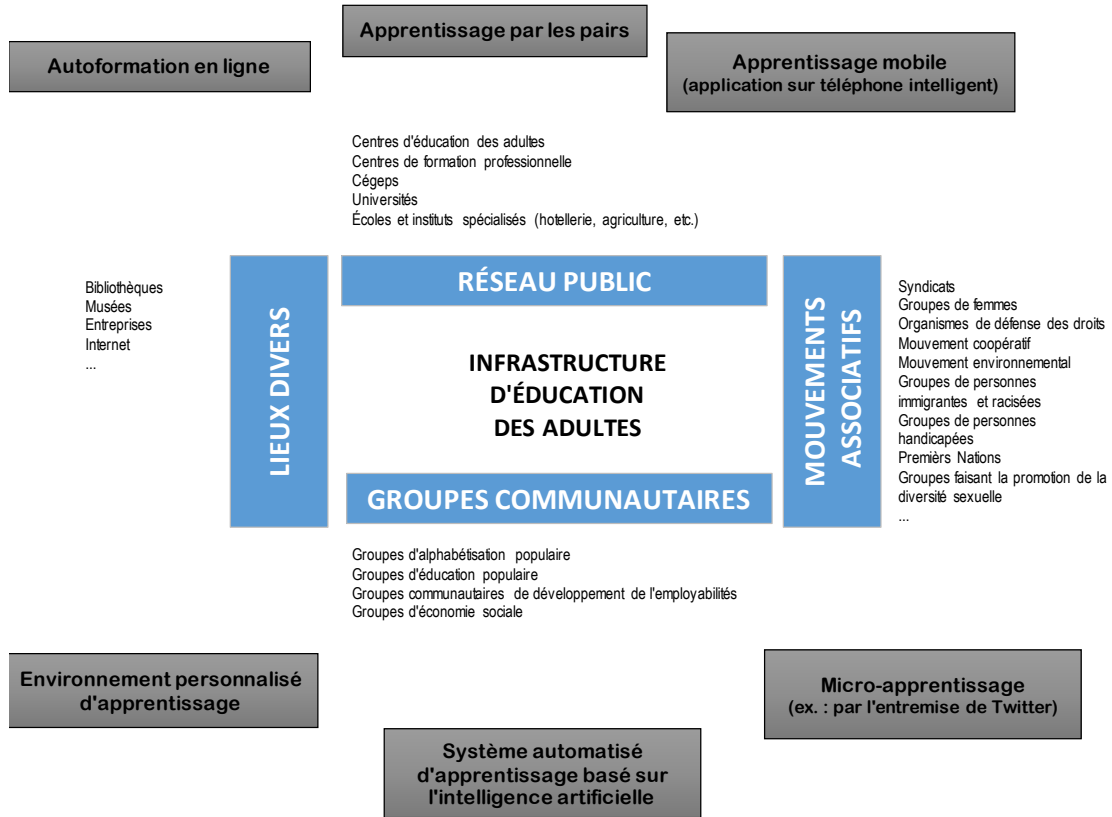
Apprentissage par les pairs

Autoformation en ligne

Apprentissage mobile
(application sur téléphone intelligent)

Centres d'éducation des adultes
Centres de formation professionnelle
Cégeps
Universités
Écoles et instituts spécialisés (hotellerie, agriculture, etc.)

Bibliothèques
Musées
Entreprises
Internet
...

LIEUX DIVERS

RÉSEAU PUBLIC

INFRASTRUCTURE D'ÉDUCATION DES ADULTES

GROUPES COMMUNAUTAIRES

MOUVEMENTS ASSOCIATIFS

Syndicats
Groupes de femmes
Organismes de défense des droits
Mouvement coopératif
Mouvement environnemental
Groupes de personnes immigrantes et racisées
Groupes de personnes handicapées
Premièrs Nations
Groupes faisant la promotion de la diversité sexuelle
...

Groupes d'alphabétisation populaire
Groupes d'éducation populaire
Groupes communautaires de développement de l'employabilités
Groupes d'économie sociale

Environnement personnalisé d'apprentissage

Micro-apprentissage
(ex. : par l'entremise de Twitter)

Système automatisé d'apprentissage basé sur l'intelligence artificielle